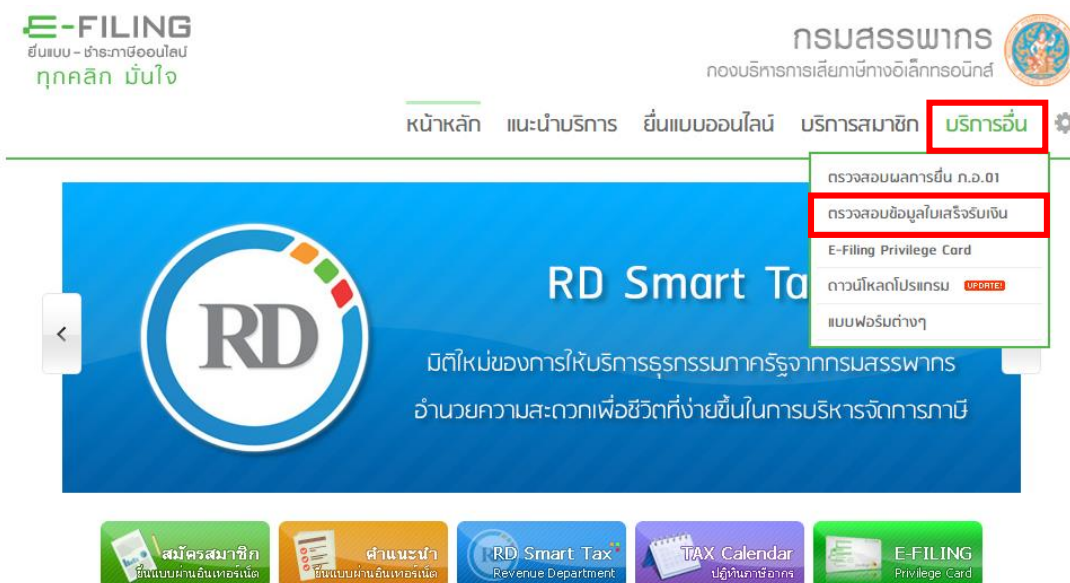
E-FILING
ยื่นแบบ - ชำระภาษีออนไลน์
ทุกคลิก มั่นใจ

กรมสรรพากร
กองบริหารการเสียภาษีทางอิเล็กทรอนิกส์

หน้าหลัก แนะนำบริการ ยื่นแบบออนไลน์ บริการสมาชิก บริการอื่น

ตรวจสอบผลการยื่น ภ.อ.01
ตรวจสอบข้อมูลใบเสร็จรับเงิน
E-Filing Privilege Card
ดาวน์โหลดโปรแกรม UPDATE!
แบบฟอร์มต่างๆ

RD
RD Smart Ta
มิติใหม่ของการให้บริการธุรกรรมภาครัฐจากกรมสรรพากร
อำนวยความสะดวกเพื่อชีวิตที่ง่ายขึ้นในการบริหารจัดการภาษี

สมัครสมาชิก
ยื่นแบบผ่านอินเทอร์เน็ต
คำแนะนำ
ยื่นแบบผ่านอินเทอร์เน็ต
RD Smart Tax
Revenue Department
TAX Calendar
ปฏิทินภาษีอากร
E-FILING
Privilege Card